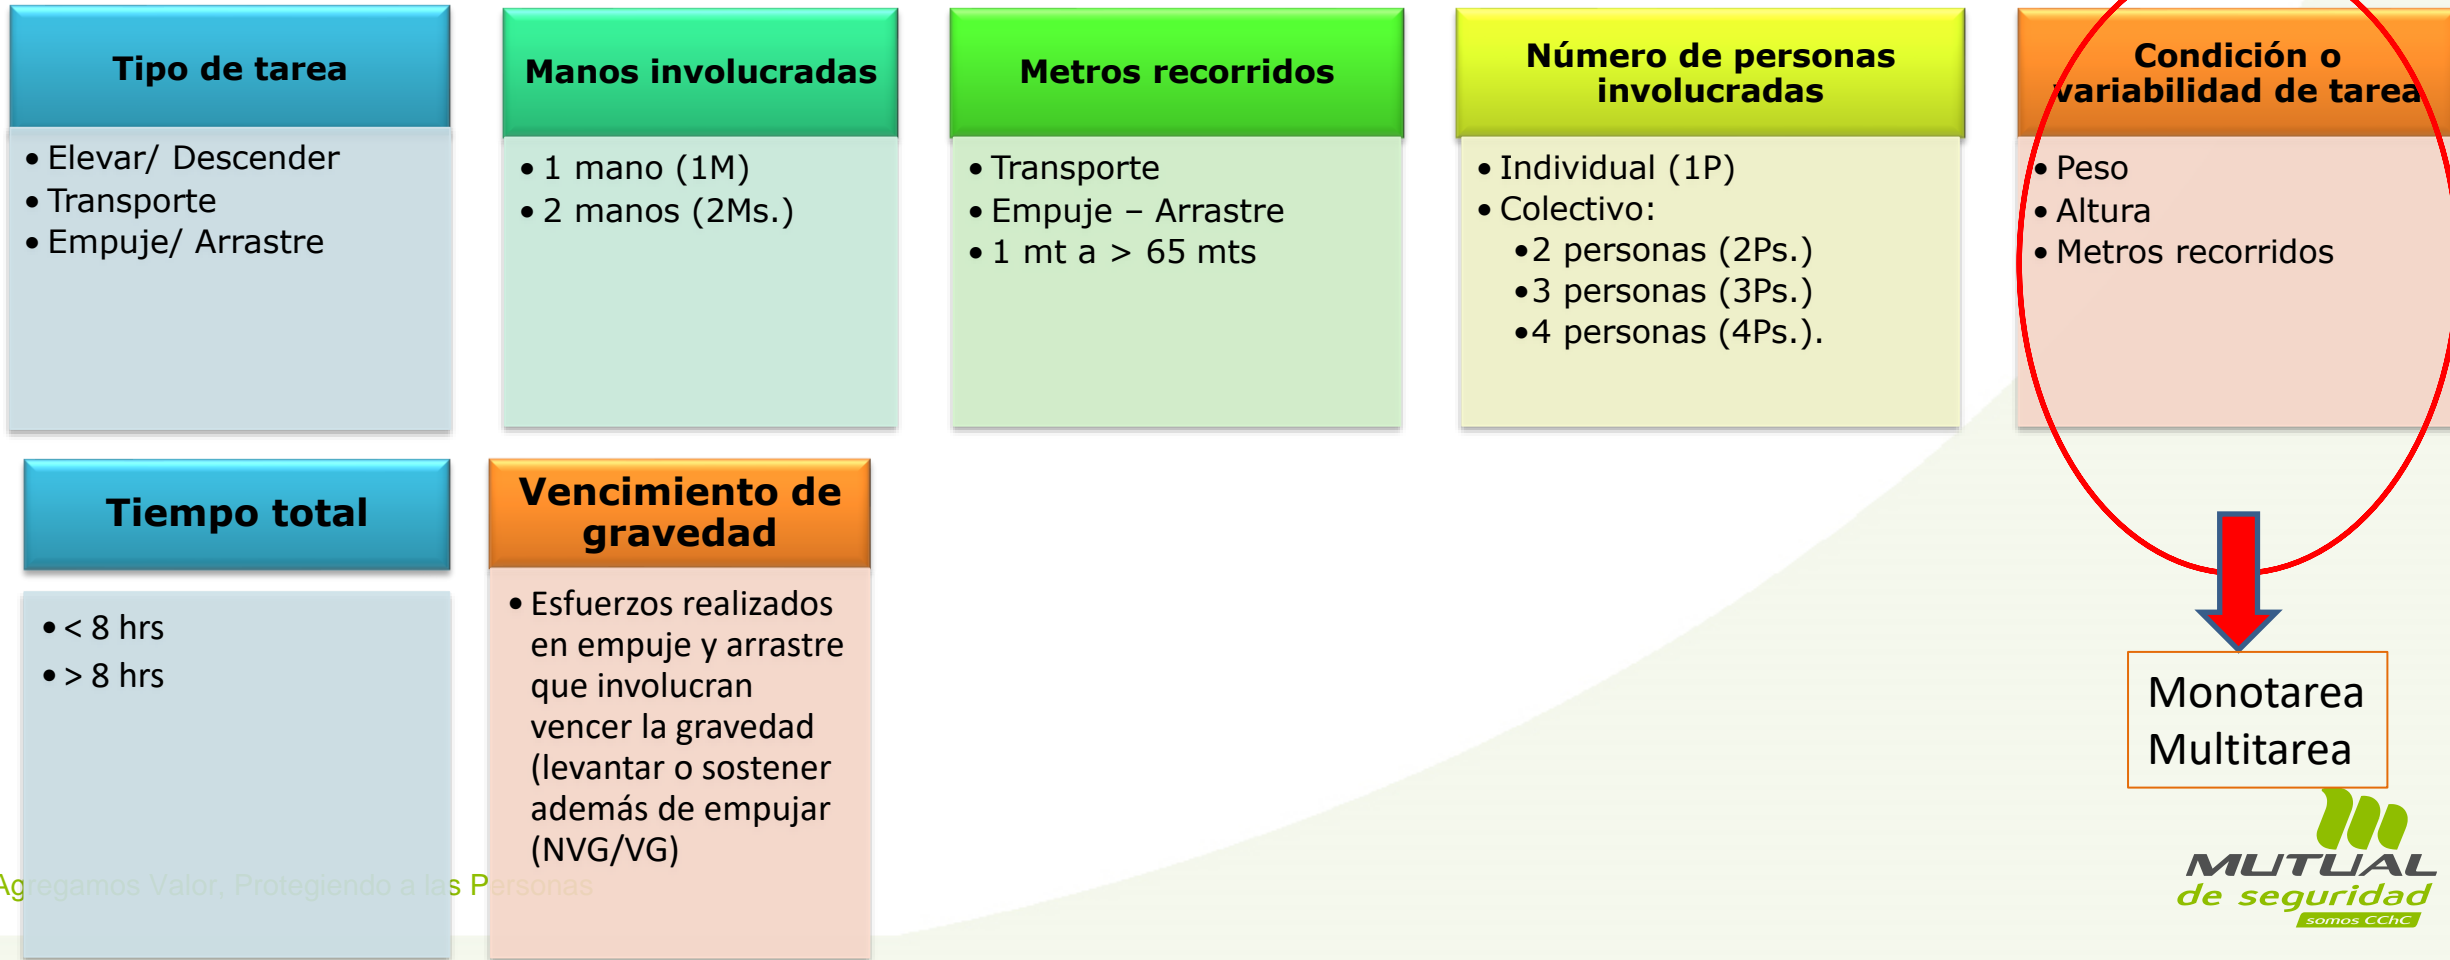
Tipo de tarea

- Elevar/ Descender
- Transporte
- Empuje/ Arrastre

Manos involucradas

- 1 mano (1M)
- 2 manos (2Ms.)

Metros recorridos

- Transporte
- Empuje – Arrastre
- 1 mt a > 65 mts

Número de personas involucradas

- Individual (1P)
- Colectivo:
  - 2 personas (2Ps.)
  - 3 personas (3Ps.)
  - 4 personas (4Ps.).

Condición o variabilidad de tarea

- Peso
- Altura
- Metros recorridos

Tiempo total

- < 8 hrs
- > 8 hrs

Vencimiento de gravedad

- Esfuerzos realizados en empuje y arrastre que involucran vencer la gravedad (levantar o sostener además de empujar (NVG/VG)

Monotarea
Multitarea

Agregamos Valor, Protegiendo a las Personas

MUTUAL de seguridad somos CChC